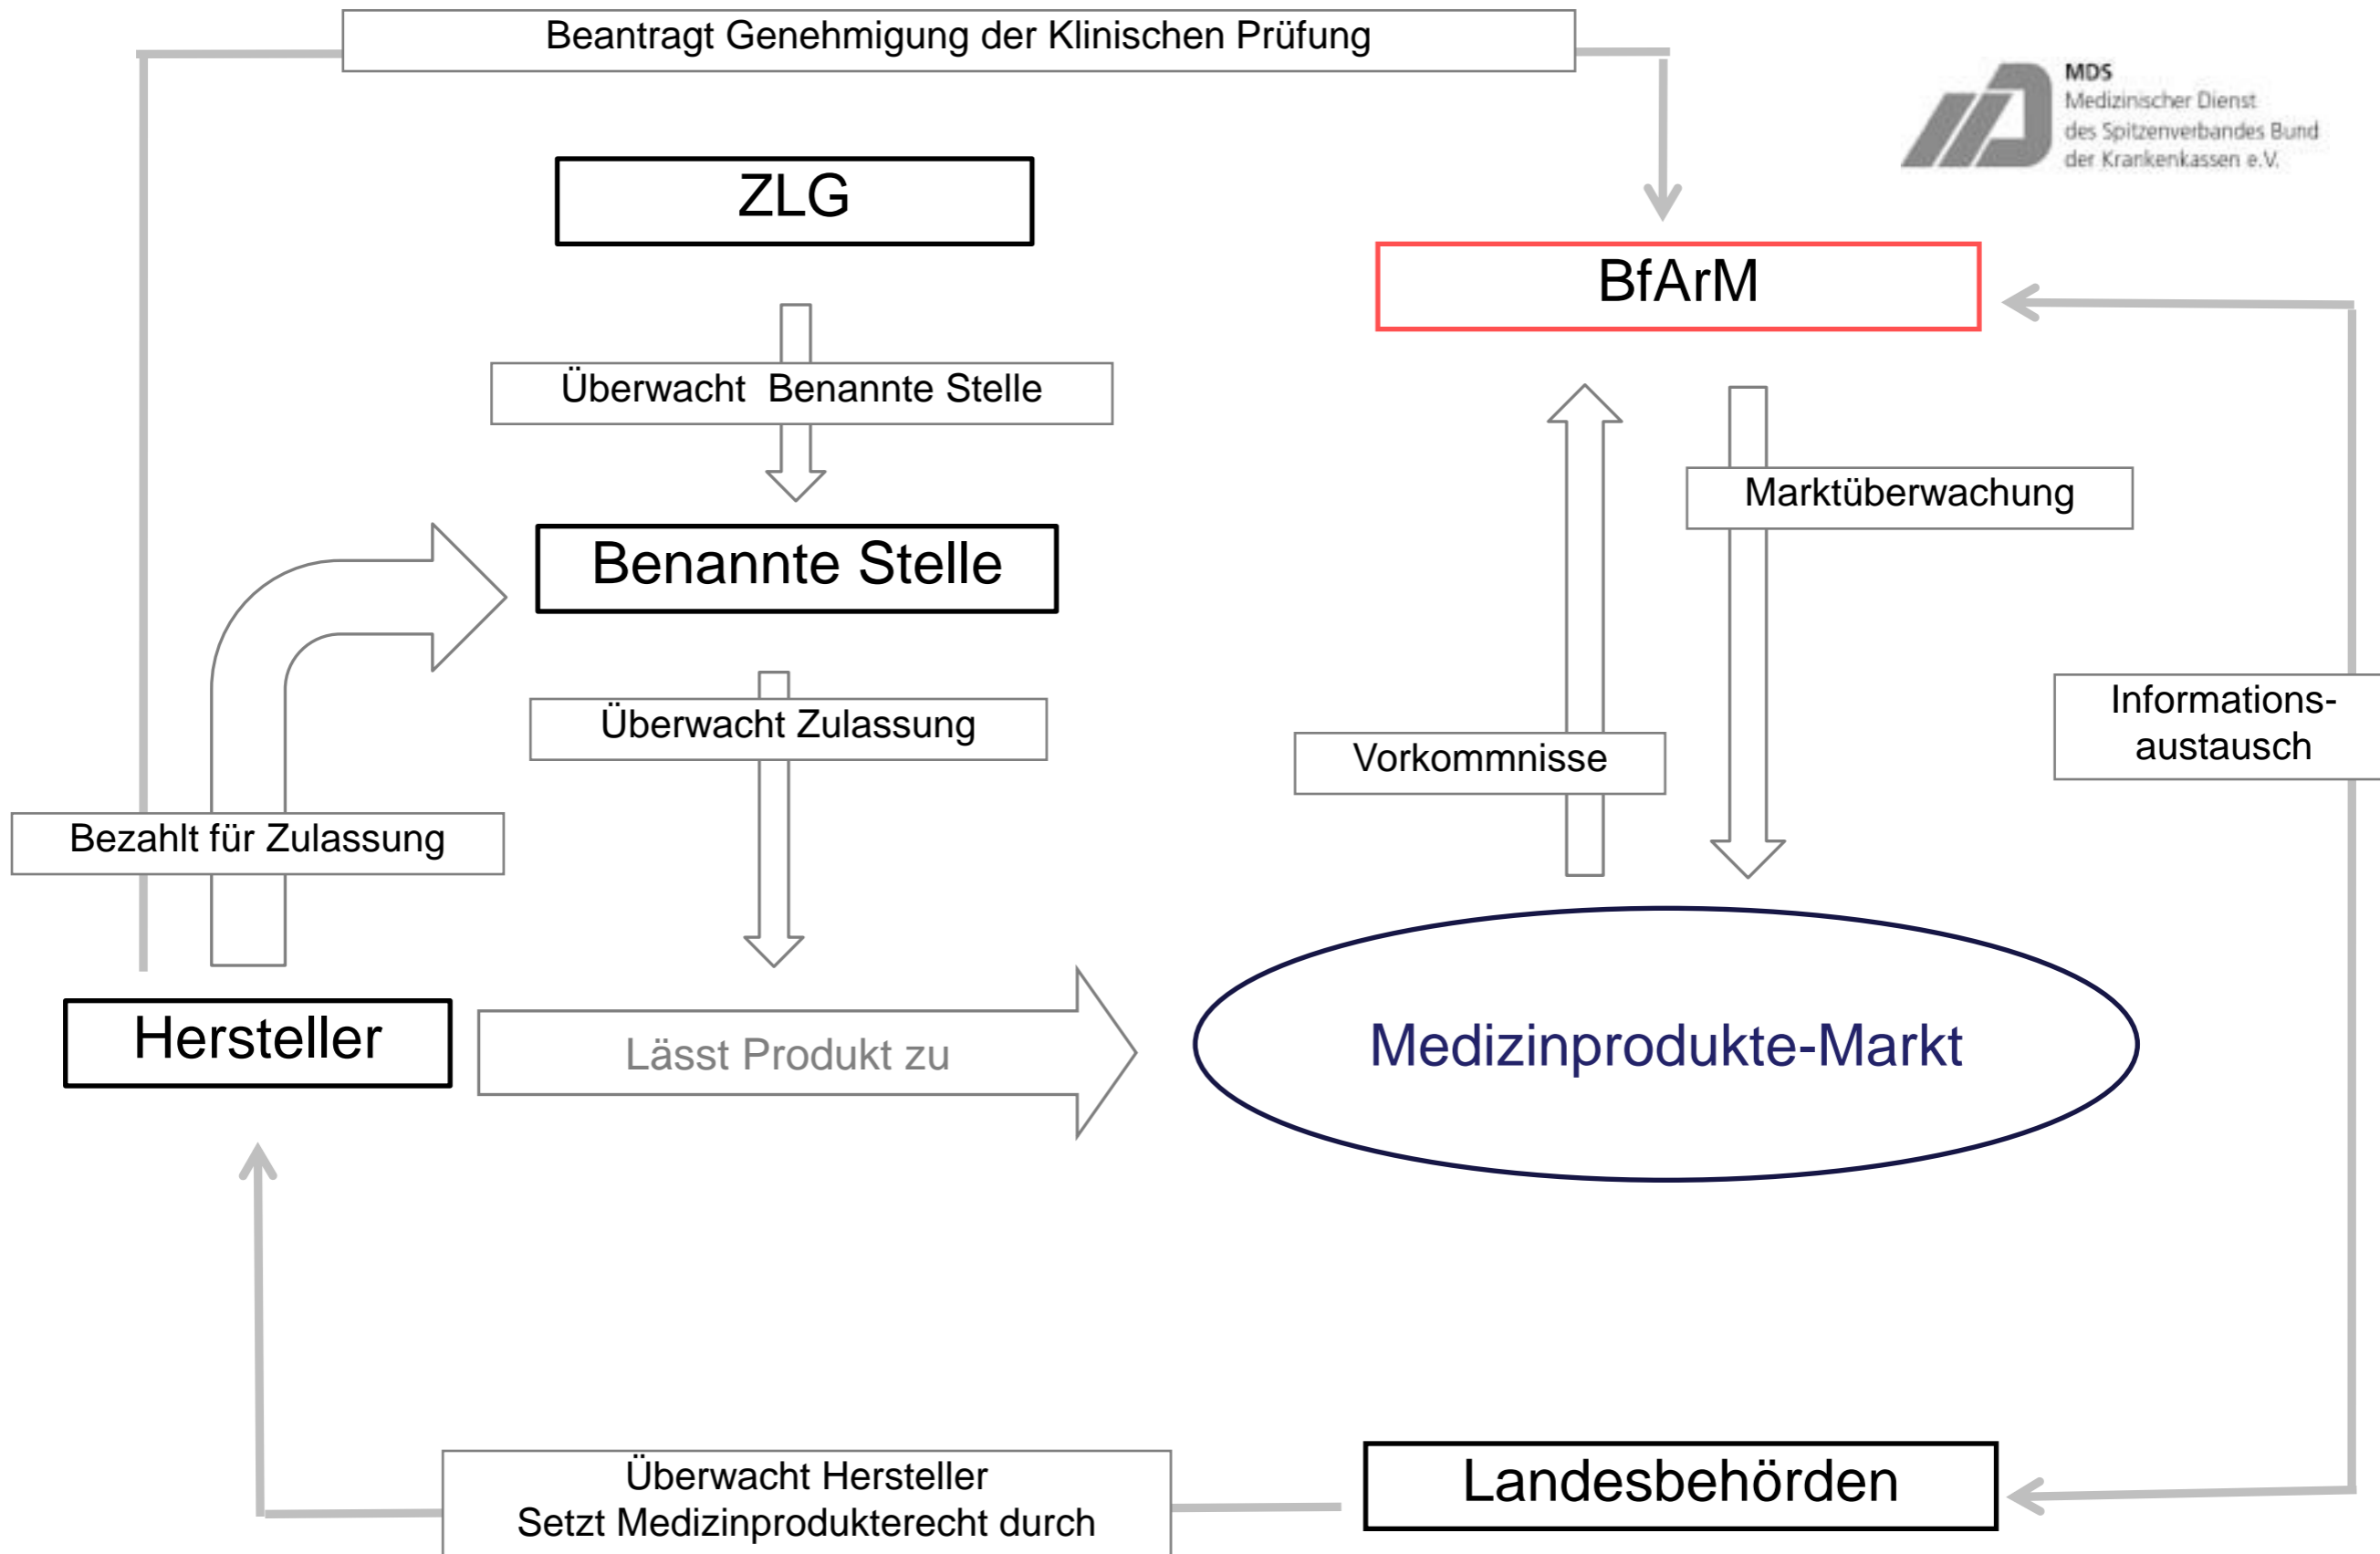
Beantragt Genehmigung der Klinischen Prüfung

MDS
Medizinischer Dienst
des Spitzenverbandes Bund
der Krankenkassen e.V.

ZLG

BfArM

Überwacht Benannte Stelle

Benannte Stelle

Marktüberwachung

Überwacht Zulassung

Vorkommnisse

Informations-
austausch

Bezahlt für Zulassung

Hersteller

Lässt Produkt zu

Medizinprodukte-Markt

Überwacht Hersteller
Setzt Medizinprodukterecht durch

Landesbehörden